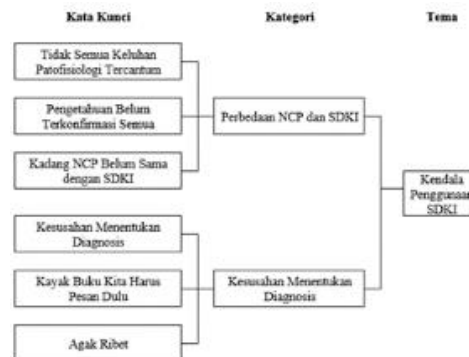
Kata Kunci

Kategori

Tema

Tidak Semua Keluhan Patofisiologi Tercantum

Pengetahuan Belum Terkonfirmasi Semua

Kadang NCP Belum Sama dengan SDKI

Perbedaan NCP dan SDKI

Kendala Penggunaan SDKI

Kesusahan Menentukan Diagnosis

Kayak Buku Kita Harus Pesan Dulu

Agak Ribet

Kesusahan Menentukan Diagnosis